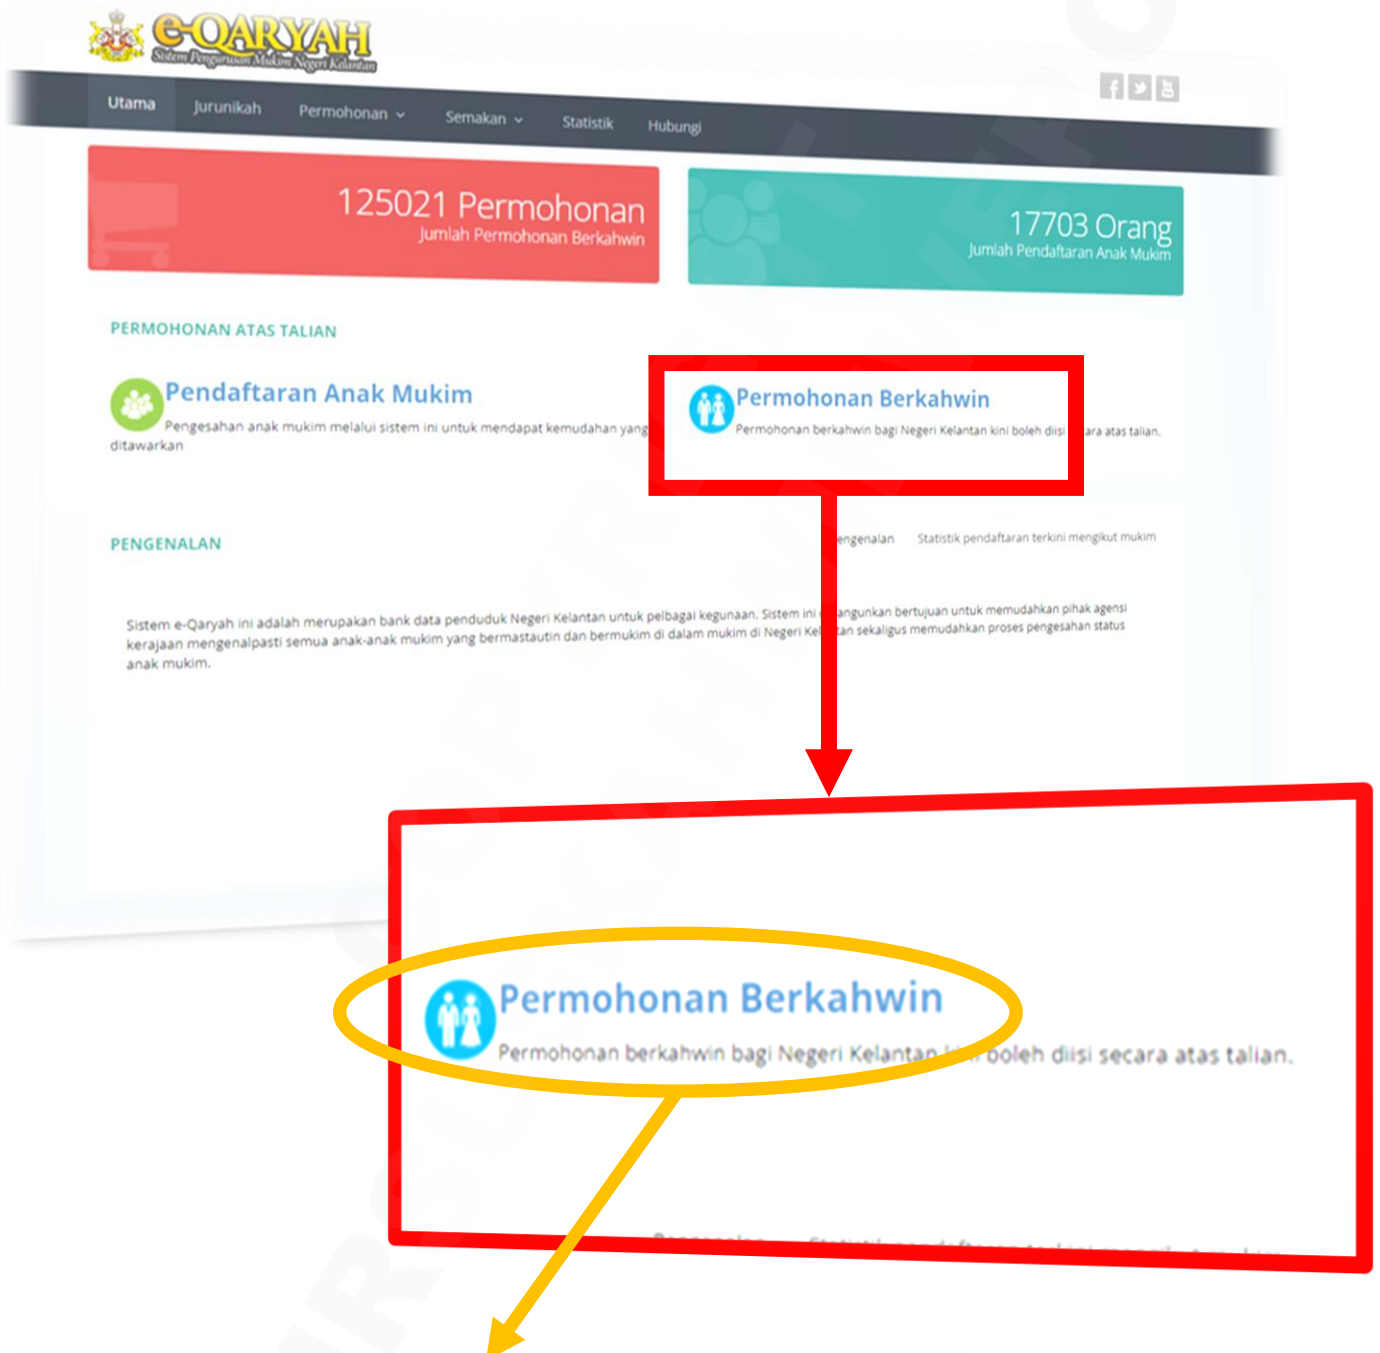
e-QARYAH
Sistem Pengurusan Mukim Negeri Kelantan

Utama Jurunikah Permohonan Semakan Statistik Hubungi

125021 Permohonan
Jumlah Permohonan Berkahwin

17703 Orang
Jumlah Pendaftaran Anak Mukim

PERMOHONAN ATAS TALIAN

Pendaftaran Anak Mukim
Pengesahan anak mukim melalui sistem ini untuk mendapat kemudahan yang ditawarkan

Permohonan Berkahwin
Permohonan berkahwin bagi Negeri Kelantan kini boleh diisi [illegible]ara atas talian.

PENGENALAN

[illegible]engenalan Statistik pendaftaran terkini mengikut mukim

Sistem e-Qaryah ini adalah merupakan bank data penduduk Negeri Kelantan untuk pelbagai kegunaan. Sistem ini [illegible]angunkan bertujuan untuk memudahkan pihak agensi kerajaan mengenalpasti semua anak-anak mukim yang bermastautin dan bermukim di dalam mukim di Negeri Ke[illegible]tan sekaligus memudahkan proses pengesahan status anak mukim.

Permohonan Berkahwin
Permohonan berkahwin bagi Negeri Kelantan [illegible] boleh diisi secara atas talian.